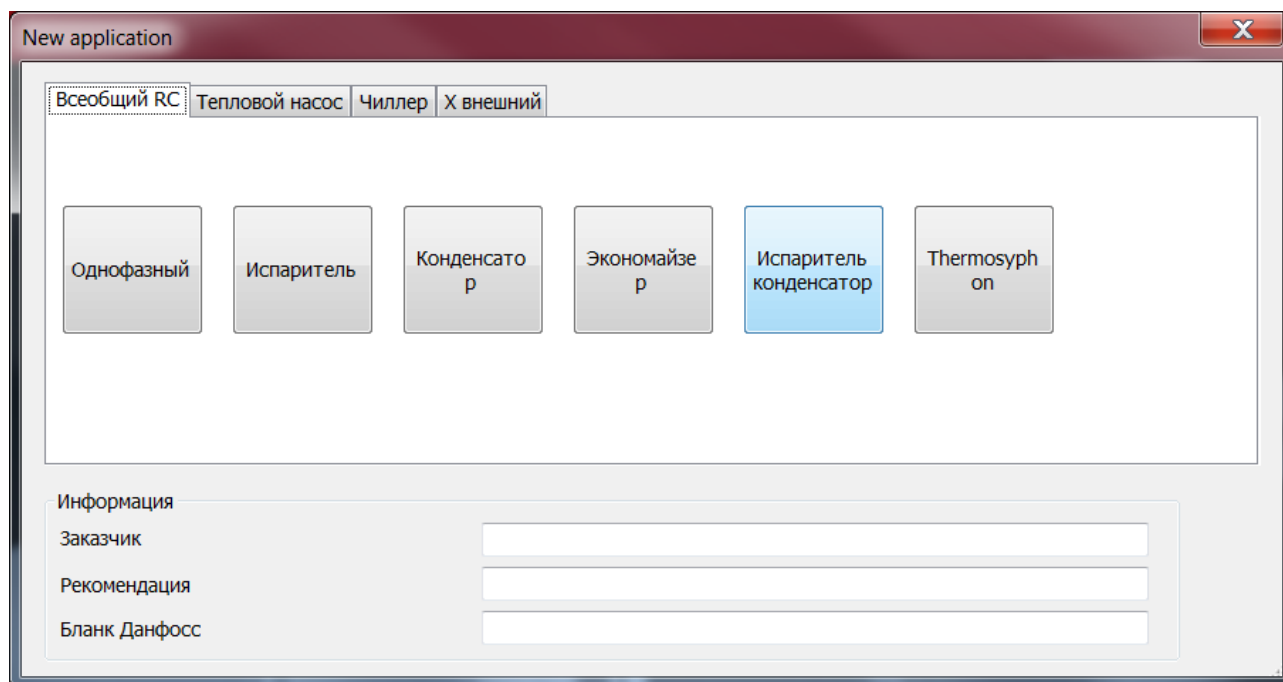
New application

X

Всеобщий RC | Тепловой насос | Чиллер | Х внешний

Однофазный

Испаритель

Конденсато р

Экономайзе р

Испаритель конденсатор

Thermosyph on

Информация

Заказчик

Рекомендация

Бланк Данфосс